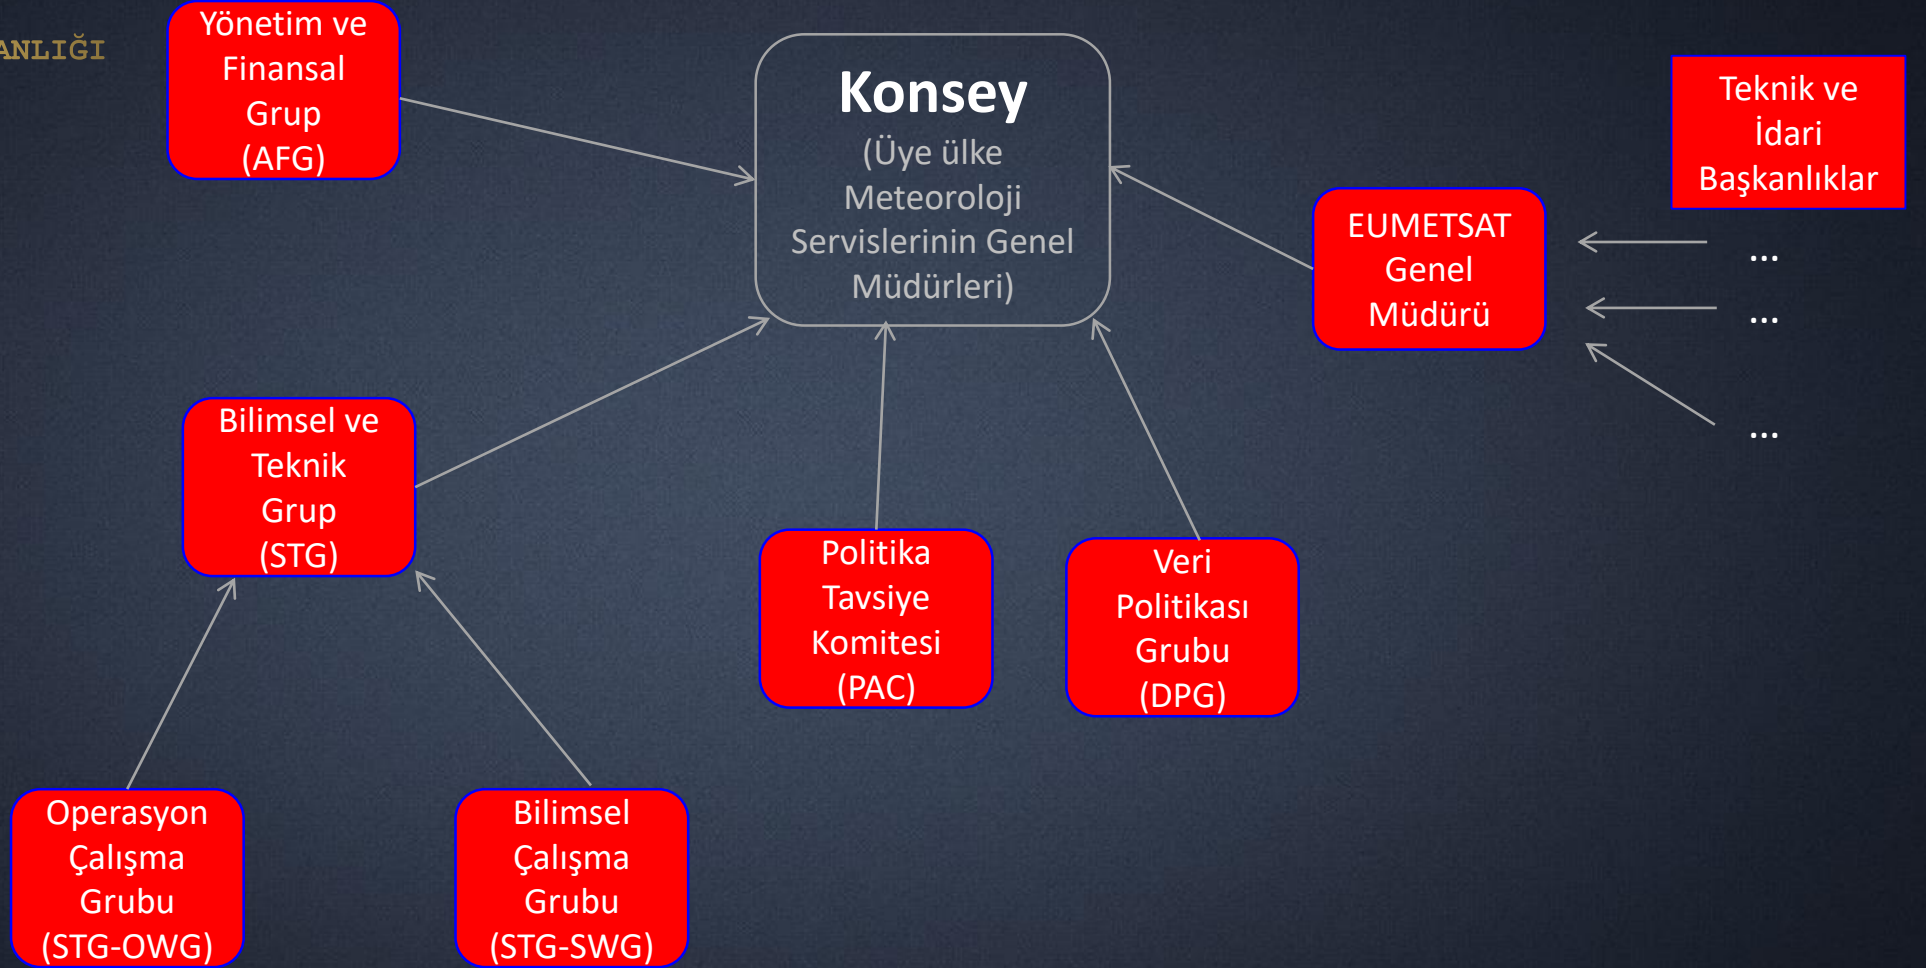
ANLIĞI

Yönetim ve Finansal Grup (AFG)

Konsey
(Üye ülke Meteoroloji Servislerinin Genel Müdürleri)

Teknik ve İdari Başkanlıklar

EUMETSAT Genel Müdürü

...

...

...

Bilimsel ve Teknik Grup (STG)

Politika Tavsiye Komitesi (PAC)

Veri Politikası Grubu (DPG)

Operasyon Çalışma Grubu (STG-OWG)

Bilimsel Çalışma Grubu (STG-SWG)